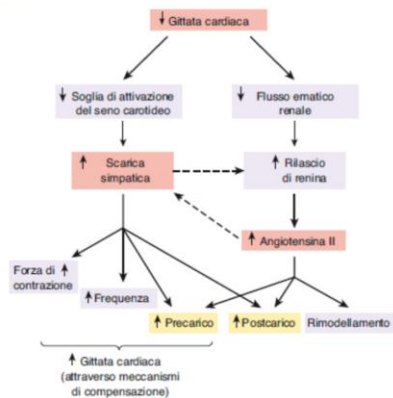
↓ Gittata cardiaca

↓ Soglia di attivazione del seno carotideo

↓ Flusso ematico renale

↑ Scarica simpatica

↑ Rilascio di renina

↑ Angiotensina II

Forza di contrazione ↑

↑ Frequenza

↑ Precarico

↑ Postcarico

Rimodellamento

↑ Gittata cardiaca (attraverso meccanismi di compensazione)